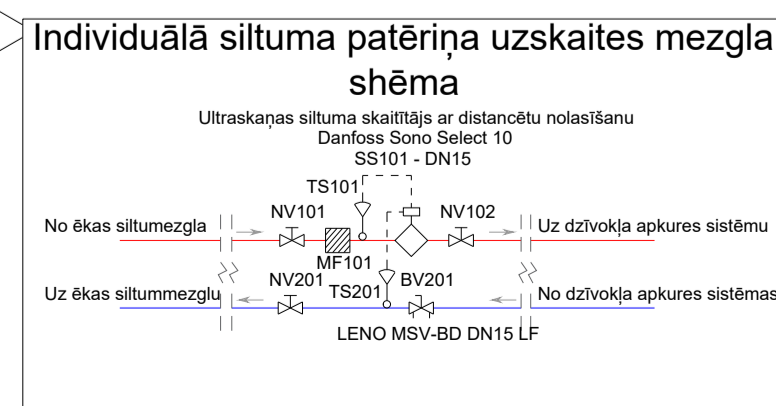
Individuālā siltuma patēriņa uzskaites mezgla shēma

Ultraskaņas siltuma skaitītājs ar distancētu nolasīšanu
Danfoss Sono Select 10
SS101 - DN15

TS101
NV101
NV102
No ēkas siltumezgla
Uz dzīvokļa apkures sistēmu
MF101
NV201
TS201
BV201
Uz ēkas siltummezglu
No dzīvokļa apkures sistēmas
LENO MSV-BD DN15 LF